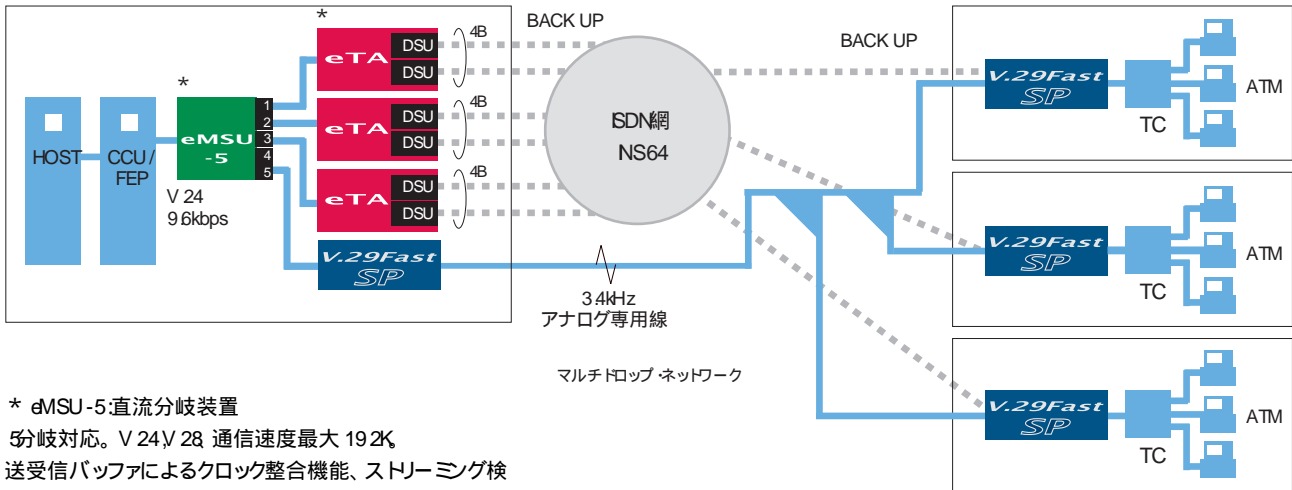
*
BACK UP
BACK UP
eTA DSU DSU 4B
*
eMSU -5
1 2 3 4 5
eTA DSU DSU 4B
ISDN網 NS64
HOST
CCU / FEP
V 24 9.6kbps
eTA DSU DSU 4B
V.29Fast SP
3.4kHz アナログ専用線
V.29Fast SP
TC
ATM
V.29Fast SP
TC
ATM
V.29Fast SP
TC
ATM
マルチドロップ・ネットワーク

* eMSU-5:直流分岐装置
5分岐対応。V 24,V 28, 通信速度最大 19.2K,
送受信バッファによるクロック整合機能、ストリーミング検